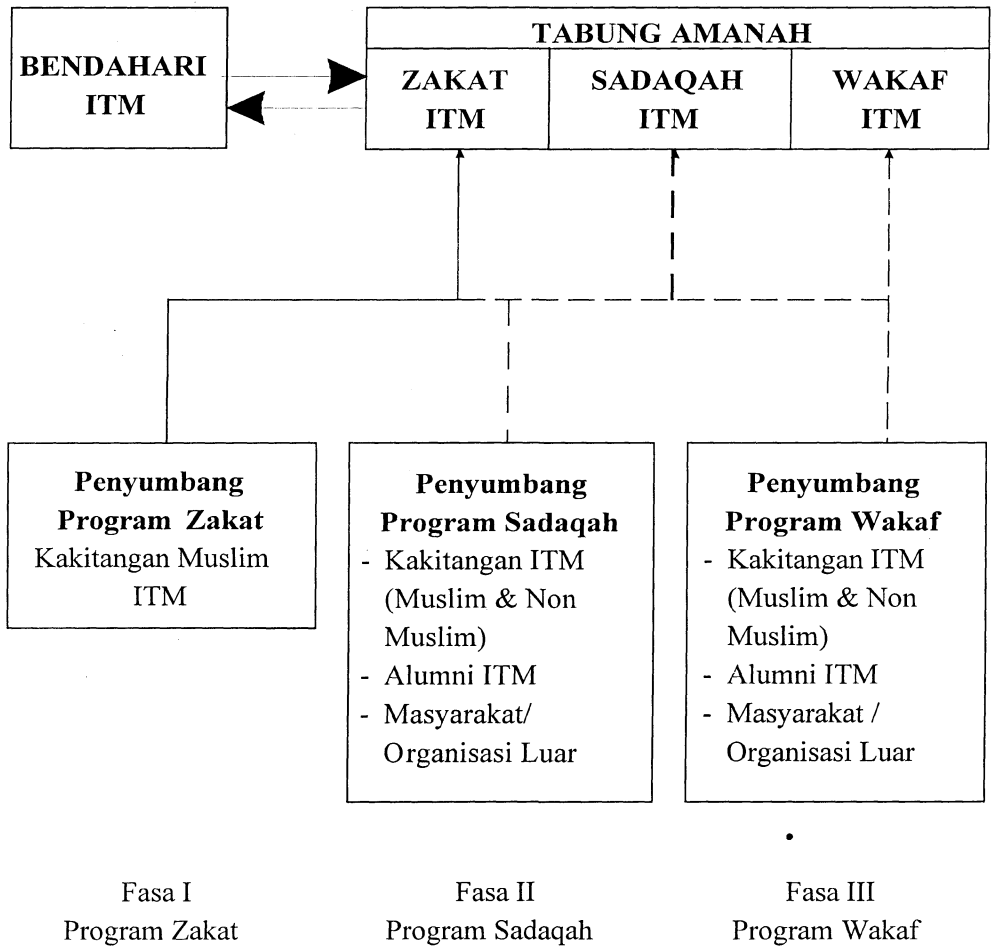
BENDAHARI ITM

TABUNG AMANAH

ZAKAT ITM

SADAQAH ITM

WAKAF ITM

Penyumbang Program Zakat
Kakitangan Muslim ITM

Penyumbang Program Sadaqah
- Kakitangan ITM (Muslim & Non Muslim)
- Alumni ITM
- Masyarakat/ Organisasi Luar

Penyumbang Program Wakaf
- Kakitangan ITM (Muslim & Non Muslim)
- Alumni ITM
- Masyarakat / Organisasi Luar

Fasa I
Program Zakat

Fasa II
Program Sadaqah

Fasa III
Program Wakaf